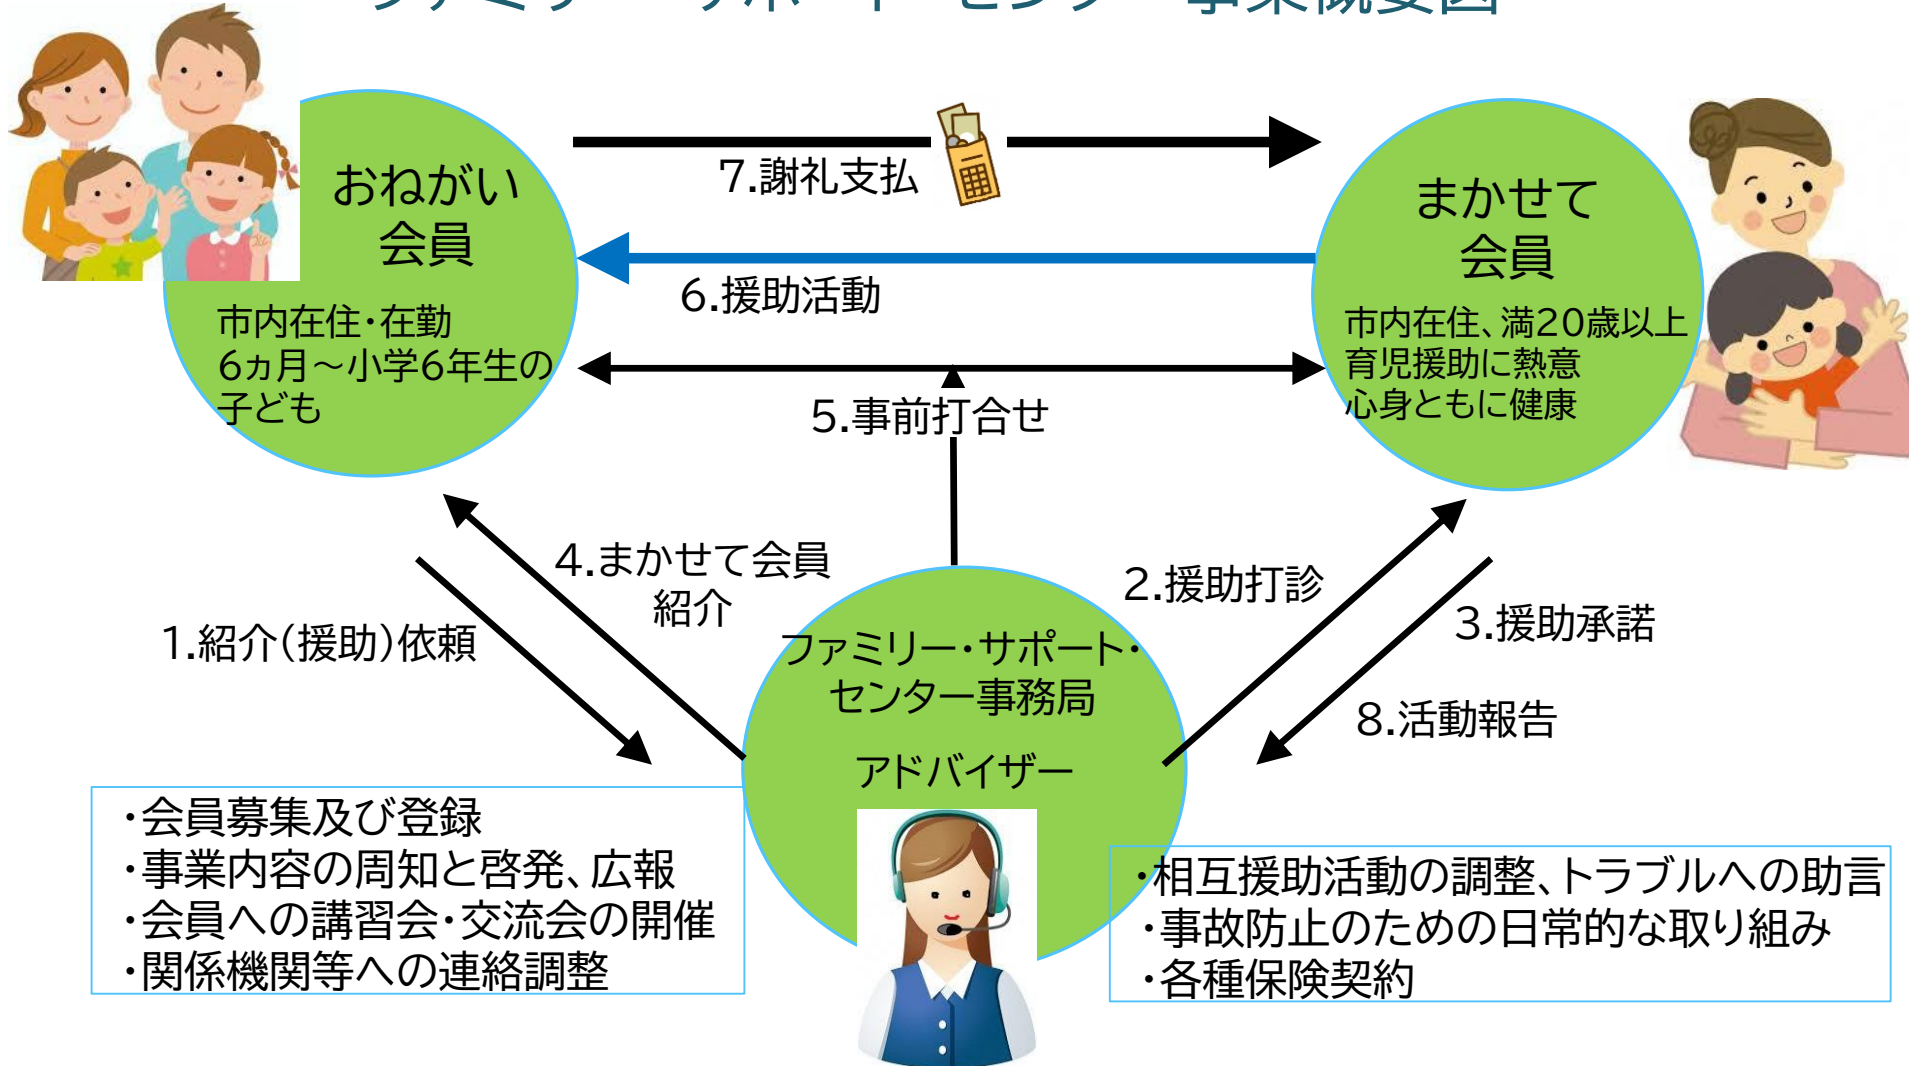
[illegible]

おねがい
会員

市内在住・在勤
6ヵ月～小学6年生の子ども

7.謝礼支払

6.援助活動

まかせて
会員

市内在住、満20歳以上
育児援助に熱意
心身ともに健康

5.事前打合せ

4.まかせて会員
紹介

1.紹介（援助）依頼

2.援助打診

3.援助承諾

8.活動報告

ファミリー・サポート・
センター事務局

アドバイザー

・会員募集及び登録
・事業内容の周知と啓発、広報
・会員への講習会・交流会の開催
・関係機関等への連絡調整

・相互援助活動の調整、トラブルへの助言
・事故防止のための日常的な取り組み
・各種保険契約